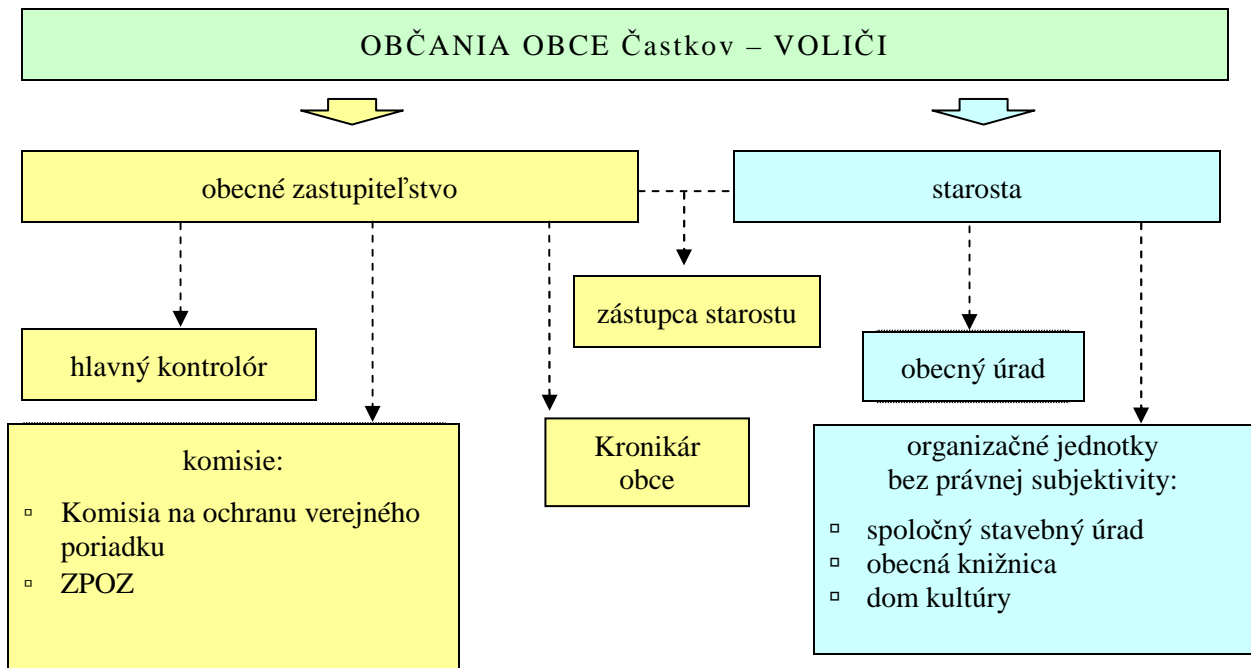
OBČANIA OBCE Častkov – VOLIČI

obecné zastupiteľstvo

starosta

zástupca starostu

hlavný kontrolór

obecný úrad

komisie:

- Komisia na ochranu verejného poriadku
- ZPOZ

Kronikár obce

organizačné jednotky bez právnej subjektivity:

- spoločný stavebný úrad
- obecná knižnica
- dom kultúry